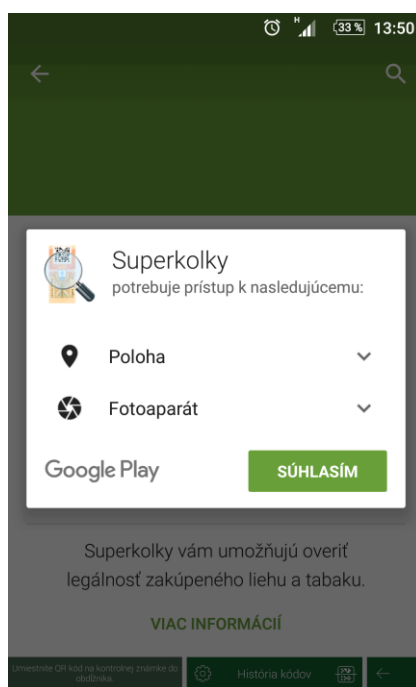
H 33 % 13:50

Superkolky
potrebuje prístup k nasledujúcemu:

Poloha

Fotoaparát

Google Play

SÚHLASÍM

Superkolky vám umožňujú overiť legálnosť zakúpeného liehu a tabaku.

VIAC INFORMÁCIÍ

Umiestnite QR kód na kontrolnej známke do obdĺžnika.

História kódov